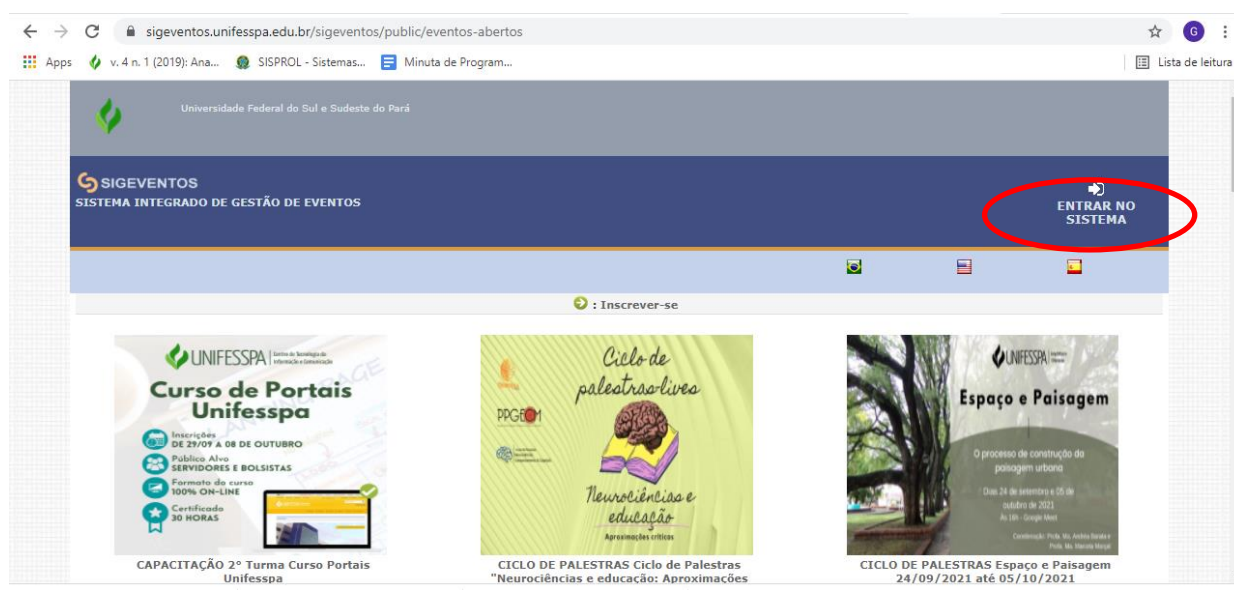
sigeventos.unifesspa.edu.br/sigeventos/public/eventos-abertos

Apps v. 4 n. 1 (2019): Ana... SISPROL - Sistemas... Minuta de Program... Lista de leitura

Universidade Federal do Sul e Sudeste do Pará

SIGEVENTOS
SISTEMA INTEGRADO DE GESTÃO DE EVENTOS

ENTRAR NO SISTEMA

: Inscrever-se

UNIFESSPA Centro de Tecnologia da Informação e Comunicação
Curso de Portais Unifesspa
Inscrições DE 29/09 A 08 DE OUTUBRO
Público Alvo SERVIDORES E BOLSISTAS
Formato do curso 100% ON-LINE
Certificado 30 HORAS

CAPACITAÇÃO 2° Turma Curso Portais Unifesspa

Ciclo de palestras-lives
PPGEM
Neurociências e educação
Aproximações críticas

CICLO DE PALESTRAS Ciclo de Palestras "Neurociências e educação: Aproximações

UNIFESSPA
Espaço e Paisagem
O processo de construção da paisagem urbana
Dias 24 de setembro e 05 de outubro de 2021
Às 18h - Google Meet
Coordenação: Profa. Ma. Andréa Barata e Profa. Ma. Marcela Marçal

CICLO DE PALESTRAS Espaço e Paisagem 24/09/2021 até 05/10/2021